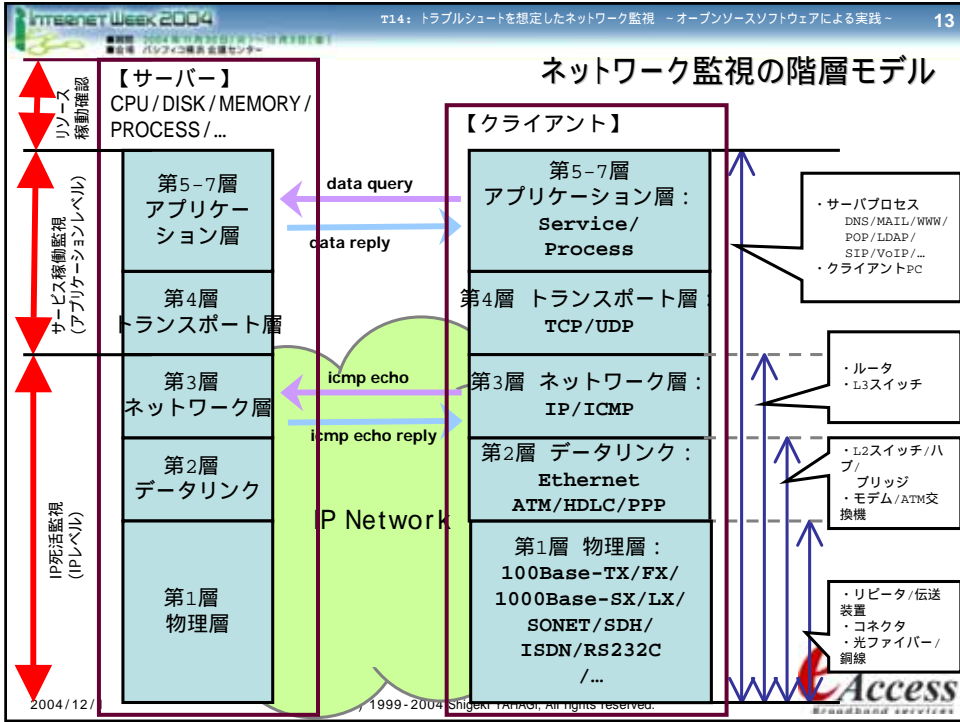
Internet Week 2004

■期間 2004年11月30日(火)～12月3日(金)
■会場 パシフィコ横浜 会議センター

T14: トラブルシュートを想定したネットワーク監視 ～オープンソースソフトウェアによる実践～

13

ネットワーク監視の階層モデル

リソース稼動確認

サービス稼動監視（アプリケーションレベル）

IP死活監視（IPレベル）

【サーバー】
CPU / DISK / MEMORY / PROCESS / …

第5-7層 アプリケーション層

第4層 トランスポート層

第3層 ネットワーク層

第2層 データリンク

第1層 物理層

data query

data reply

icmp echo

icmp echo reply

IP Network

【クライアント】

第5-7層 アプリケーション層：Service/ Process

第4層 トランスポート層：TCP/UDP

第3層 ネットワーク層：IP/ICMP

第2層 データリンク：Ethernet ATM/HDLC/PPP

第1層 物理層：100Base-TX/FX/ 1000Base-SX/LX/ SONET/SDH/ ISDN/RS232C /…

・サーバプロセス DNS/MAIL/WWW/ POP/LDAP/ SIP/VoIP/…
・クライアントPC

・ルータ
・L3スイッチ

・L2スイッチ/ハブ/ ブリッジ
・モデム/ATM交換機

・リピータ/伝送装置
・コネクタ
・光ファイバー/銅線

2004/12/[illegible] 1999-2004 Shigeki YAHAGI, All rights reserved.

eAccess Broadband services